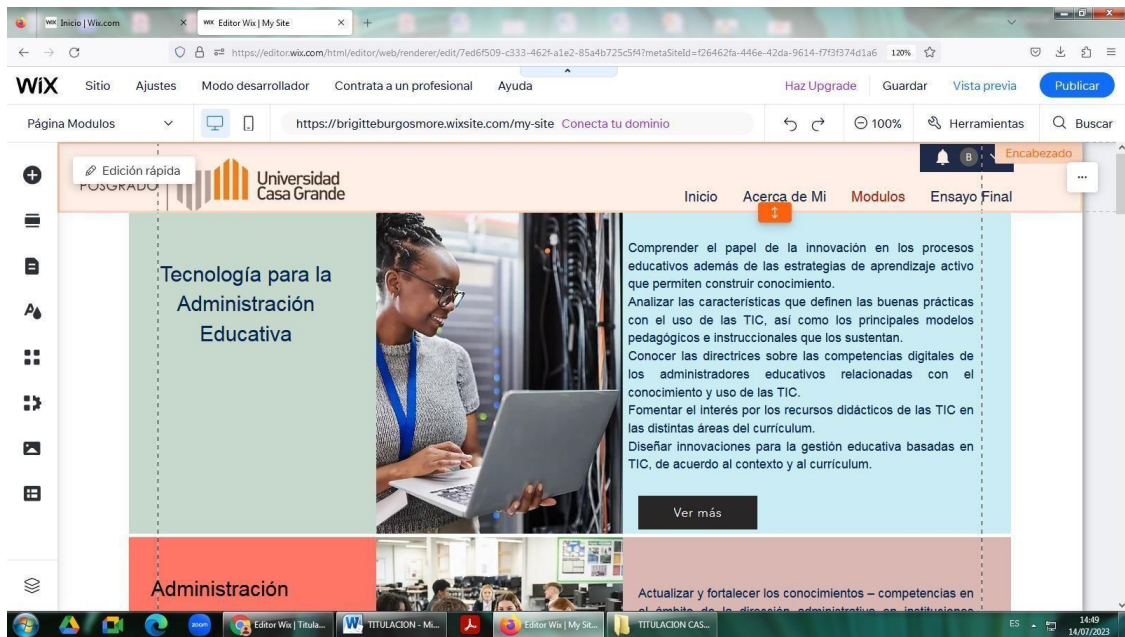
Inicio | Wix.com
Editor Wix | My Site
https://editor.wix.com/html/editor/web/renderer/edit/7ed6f509-c333-462f-a1e2-85a4b725c5f4?metaSiteId=f26462fa-446e-42da-9614-f7f3f374d1a6 120%

WiX Sitio Ajustes Modo desarrollador Contrata a un profesional Ayuda
Haz Upgrade Guardar Vista previa Publicar

Página Modulos https://brigitteburgosmore.wixsite.com/my-site Conecta tu dominio 100% Herramientas Buscar

Edición rápida
POSGRADO Universidad Casa Grande
Encabezado
Inicio Acerca de Mi Modulos Ensayo Final

Tecnología para la Administración Educativa

Comprender el papel de la innovación en los procesos educativos además de las estrategias de aprendizaje activo que permiten construir conocimiento.
Analizar las características que definen las buenas prácticas con el uso de las TIC, así como los principales modelos pedagógicos e instruccionales que los sustentan.
Conocer las directrices sobre las competencias digitales de los administradores educativos relacionadas con el conocimiento y uso de las TIC.
Fomentar el interés por los recursos didácticos de las TIC en las distintas áreas del currículum.
Diseñar innovaciones para la gestión educativa basadas en TIC, de acuerdo al contexto y al currículum.

Ver más

Administración

Actualizar y fortalecer los conocimientos – competencias en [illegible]

Editor Wix | Titula... TITULACION - Mi... Editor Wix | My Sit... TITULACION CAS...
ES 14:49 14/07/2023